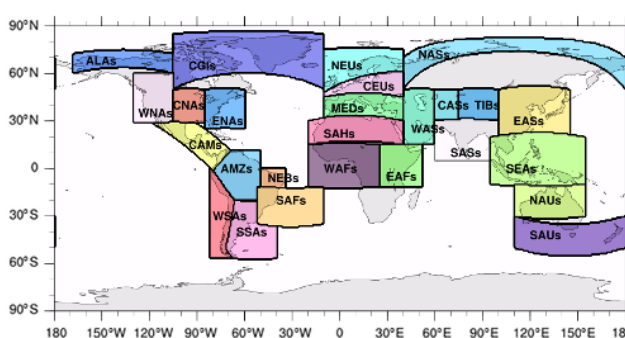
90°N
60°N
30°N
0
30°S
60°S
90°S
ALAs
CGIs
NEUs
NASs
CEUs
WNAs
CNAs
ENAs
MEDs
CASs
TIBs
EASs
WASs
SAHs
CAMs
SASs
AMZs
WAFs
EAFs
SEAs
NEBs
SAFs
WSAs
NAUs
SSAs
SAUs
180
150°W
120°W
90°W
60°W
30°W
0
30°E
60°E
90°E
120°E
150°E
18